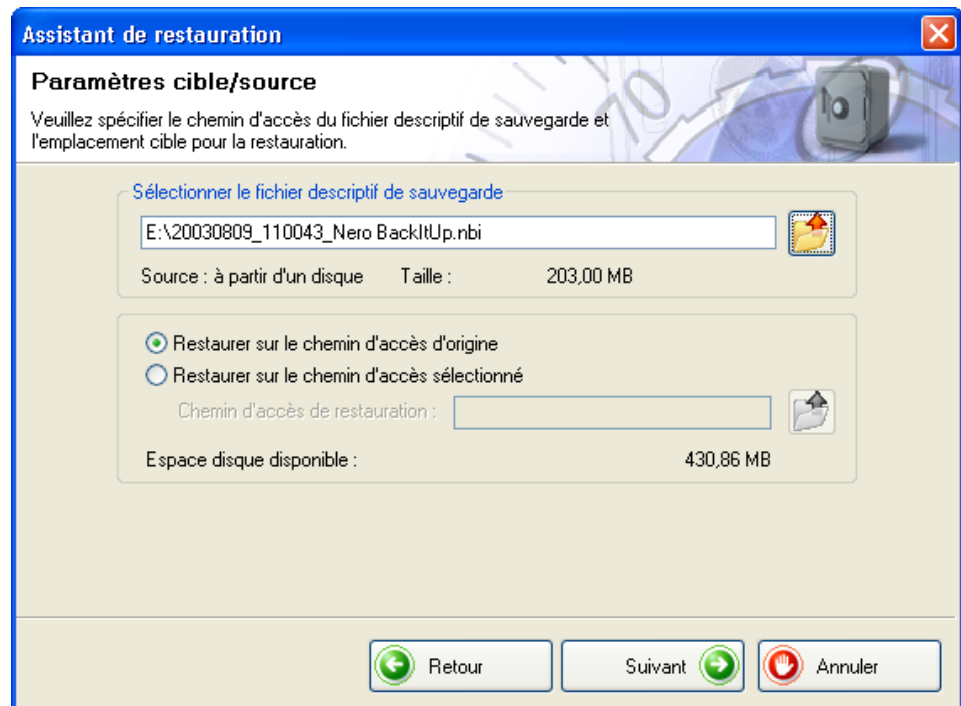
Assistant de restauration

Paramètres cible/source

Veuillez spécifier le chemin d'accès du fichier descriptif de sauvegarde et l'emplacement cible pour la restauration.

Sélectionner le fichier descriptif de sauvegarde

E:\20030809_110043_Nero BackItUp.nbi

Source : à partir d'un disque Taille : 203,00 MB

Restaurer sur le chemin d'accès d'origine
Restaurer sur le chemin d'accès sélectionné
Chemin d'accès de restauration :

Espace disque disponible : 430,86 MB

Retour Suivant Annuler